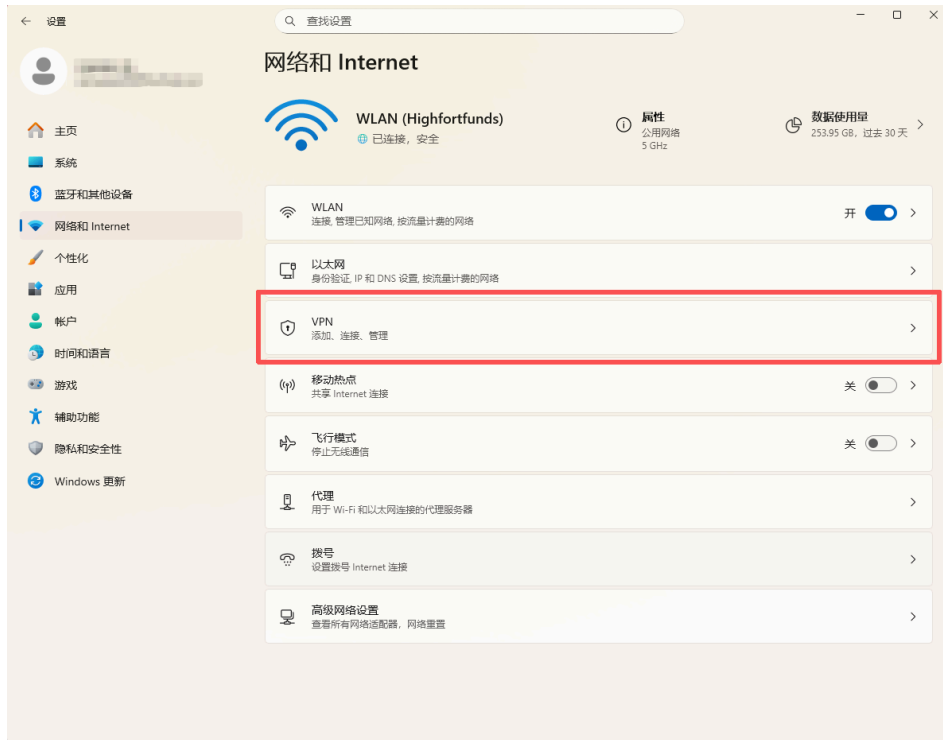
设置

查找设置

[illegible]

主页
系统
蓝牙和其他设备
网络和 Internet
个性化
应用
帐户
时间和语言
游戏
辅助功能
隐私和安全性
Windows 更新

网络和 Internet

WLAN (Highfortfunds)
已连接，安全

属性
公用网络
5 GHz

数据使用量
253.95 GB，过去 30 天

WLAN
连接，管理已知网络，按流量计费的网络
开

以太网
身份验证，IP 和 DNS 设置，按流量计费的网络

VPN
添加、连接、管理

移动热点
共享 Internet 连接
关

飞行模式
停止无线通信
关

代理
用于 Wi-Fi 和以太网连接的代理服务器

拨号
设置拨号 Internet 连接

高级网络设置
查看所有网络适配器，网络重置